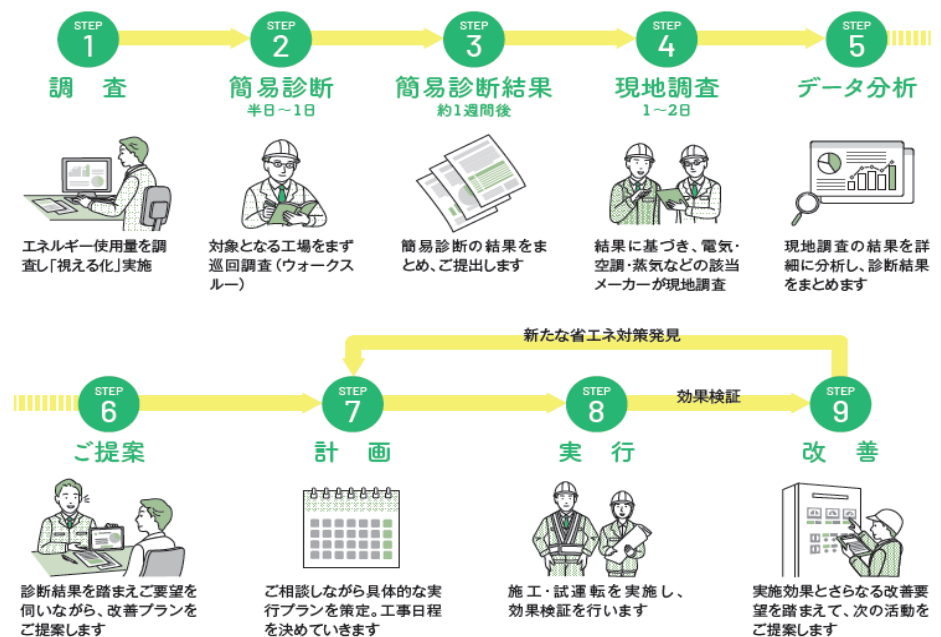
STEP 1
調査
エネルギー使用量を調査し「視える化」実施

STEP 2
簡易診断
半日～1日
対象となる工場をまず巡回調査（ウォークスルー）

STEP 3
簡易診断結果
約1週間後
簡易診断の結果をまとめ、ご提出します

STEP 4
現地調査
1～2日
結果に基づき、電気・空調・蒸気などの該当メーカーが現地調査

STEP 5
データ分析
現地調査の結果を詳細に分析し、診断結果をまとめます

新たな省エネ対策発見

STEP 6
ご提案
診断結果を踏まえご要望を伺いながら、改善プランをご提案します

STEP 7
計画
ご相談しながら具体的な実行プランを策定。工事日程を決めていきます

STEP 8
実行
施工・試運転を実施し、効果検証を行います

効果検証

STEP 9
改善
実施効果とさらなる改善要望を踏まえて、次の活動をご提案します